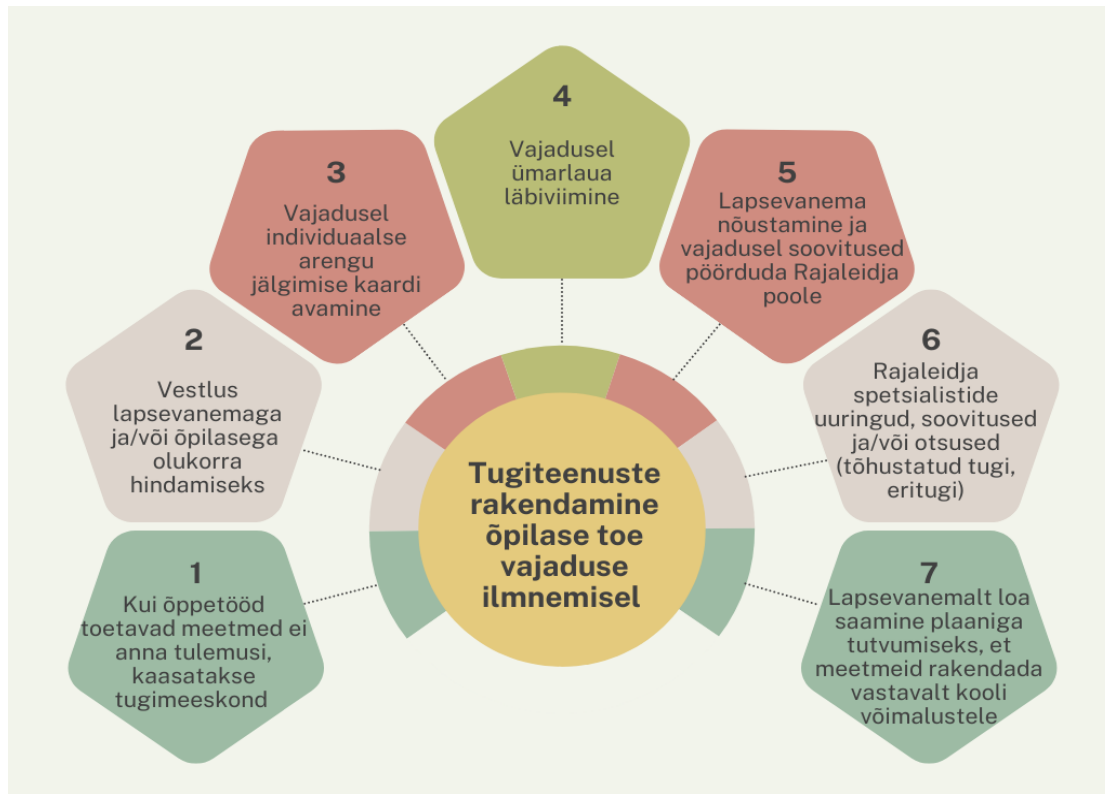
Tugiteenuste rakendamine õpilase toe vajaduse ilmnemisel

1
Kui õppetööd toetavad meetmed ei anna tulemusi, kaasatakse tugimeeskond

2
Vestlus lapsevanemaga ja/või õpilasega olukorra hindamiseks

3
Vajadusel individuaalse arengu jälgimise kaardi avamine

4
Vajadusel ümarlaua läbiviimine

5
Lapsevanema nõustamine ja vajadusel soovitused pöörduda Rajaleidja poole

6
Rajaleidja spetsialistide uuringud, soovitused ja/või otsused (tõhustatud tugi, eritugi)

7
Lapsevanemalt loa saamine plaaniga tutvumiseks, et meetmeid rakendada vastavalt kooli võimalustele